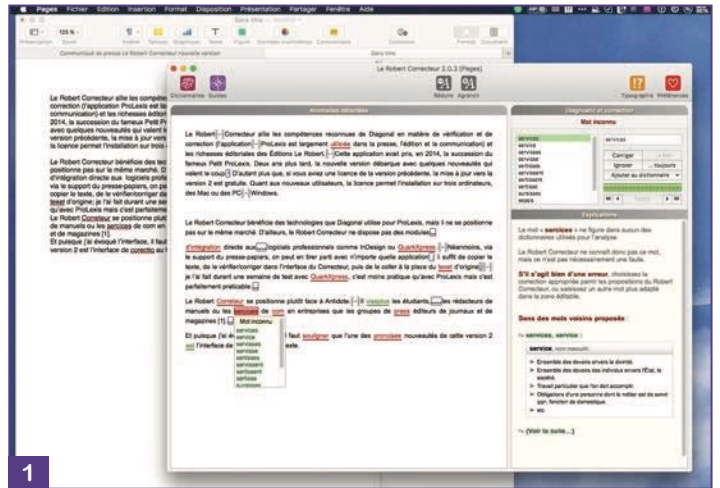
Pages Fichier Edition Insertion Format Disposition Présentation Partager Fenêtre Aide

Sans titre

Présentation Zoom Insérer Tableau Graphique Texte Figure Commentaire Collaborer Format Document

Le Robert Correcteur 2.0.3 (Pages)

Dictionnaires Guides Réduire Agrandir Typographie Préférences

Anomalies détectées

Le Robert Correcteur allie les compétences reconnues de Diagonal en matière de vérification et de correction (l'application ProLexis est largement utilisée dans la presse, l'édition et la communication) et les richesses éditoriales des Éditions Le Robert. Cette application avait pris, en 2014, la succession du fameux Petit ProLexis. Deux ans plus tard, la nouvelle version débarque avec quelques nouveautés qui valent le coup. D'autant plus que, si vous avez une licence de la version précédente, la mise à jour vers la version 2 est gratuite. Quant aux nouveaux utilisateurs, la licence permet l'installation sur trois ordinateurs, des Mac ou des PC Windows.

Le Robert Correcteur bénéficie des technologies que Diagonal utilise pour ProLexis, mais il ne se positionne pas sur le même marché. D'ailleurs, le Robert Correcteur ne dispose pas des modules d'intégration directe aux logiciels professionnels comme InDesign ou QuarkXpress. Néanmoins, via le support du presse-papiers, on peut en tirer parti avec n'importe quelle application. Il suffit de copier le texte, de le vérifier/corriger dans l'interface du Correcteur, puis de le coller à la place du texte d'origine. je l'ai fait durant une semaine de test avec QuarkXpress, c'est moins pratique qu'avec ProLexis mais c'est parfaitement praticable.

Le Robert Correcteur se positionne plutôt face à Antidote. Il vise les étudiants, les rédacteurs de manuels ou les services de com en entreprises que les groupes de press éditeurs de journaux et de magazines [1].

Et puisque j'ai évoqué l'interface, il faut souligner que l'une des premières nouveautés de cette version 2 est l'interface de correction.

Mot inconnu
services
service
servies
servisse
servisses
servissent
servant
servisse
servit

Diagnostic et correction
Mot inconnu
services
Corriger
Ignorer Toujours
Ajouter au dictionnaire

Explications
Le mot « services » ne figure dans aucun des dictionnaires utilisés par l'analyse.
Le Robert Correcteur ne connaît donc pas ce mot, mais ce n'est pas nécessairement une faute.
S'il s'agit bien d'une erreur, choisissez la correction appropriée parmi les propositions du Robert Correcteur, ou saisissez un autre mot plus adapté dans la zone éditable.

Sens des mots voisins proposés
services, service :
service, nom masculin
Ensemble des devoirs envers la divinité.
Ensemble des devoirs des individus envers l'État, la société.
Travail particulier que l'on doit accomplir.
Obligations d'une personne dont le métier est de servir qqn, fonction de domestique.
etc.
(Voir la suite...)

Le Robert Correcteur allie les compétences correction (l'application ProLexis est lar communication) et les richesses édito 2014, la succession du fameux Petit P avec quelques nouveautés qui valent le version précédente, la mise à jour vers la licence permet l'installation sur trois

Le Robert Correcteur bénéficie des tec positionne pas sur le même marché. D d'intégration directe aux logiciels profe via le support du presse-papiers, on pe copier le texte, de le vérifier/corriger da texte d'origine, je l'ai fait durant une se qu'avec ProLexis mais c'est parfaiteme Le Robert Correcteur se positionne plut de manuels ou les services de com en et de magazines [1]. Et puisque j'ai évoqué l'interface, il fau version 2 est l'interface de correction au

1